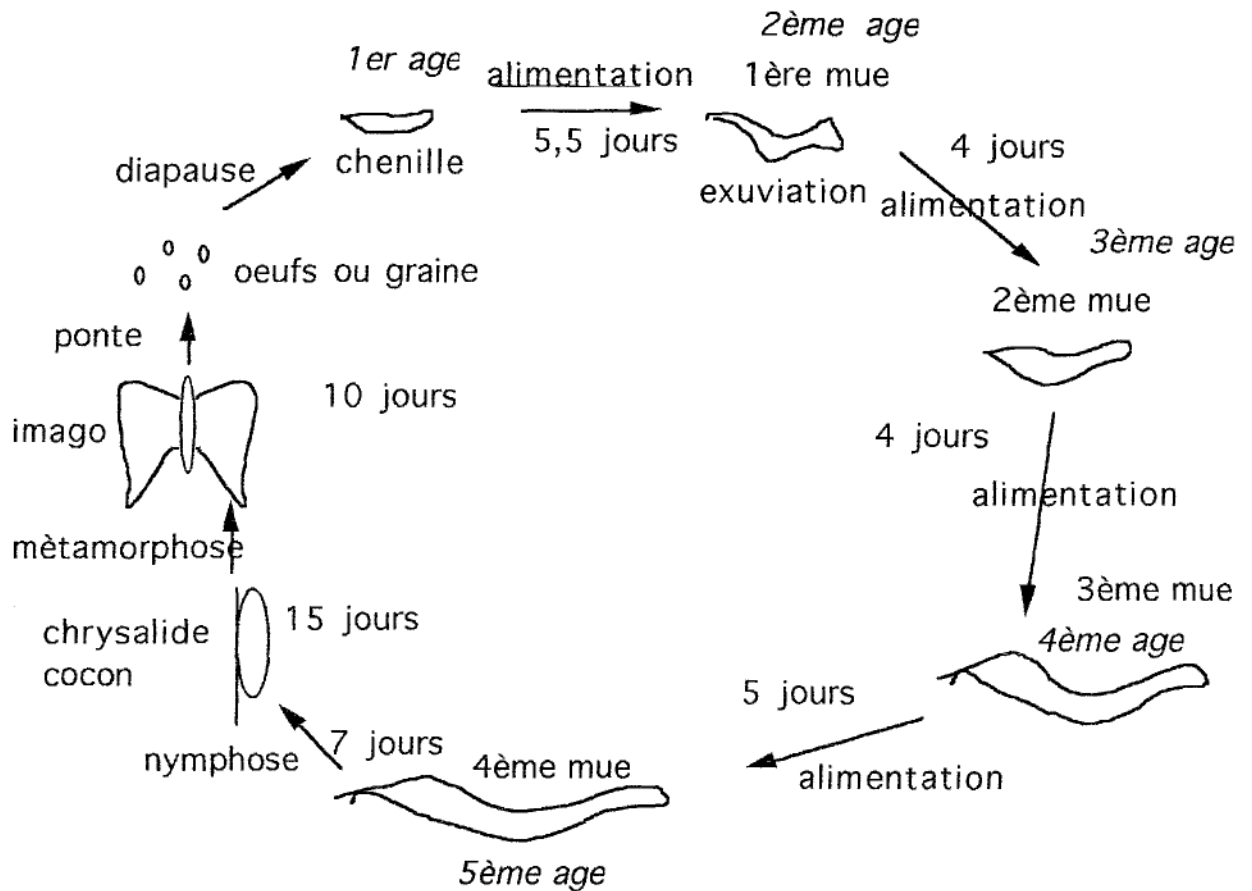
1er age
chenille
alimentation
5,5 jours
2ème age
1ère mue
exuviation
4 jours
alimentation
3ème age
2ème mue
4 jours
alimentation
3ème mue
4ème age
5 jours
alimentation
4ème mue
5ème age
7 jours
nymphose
chrysalide
cocon
15 jours
mètamorphose
imago
10 jours
ponte
oeufs ou graine
diapause